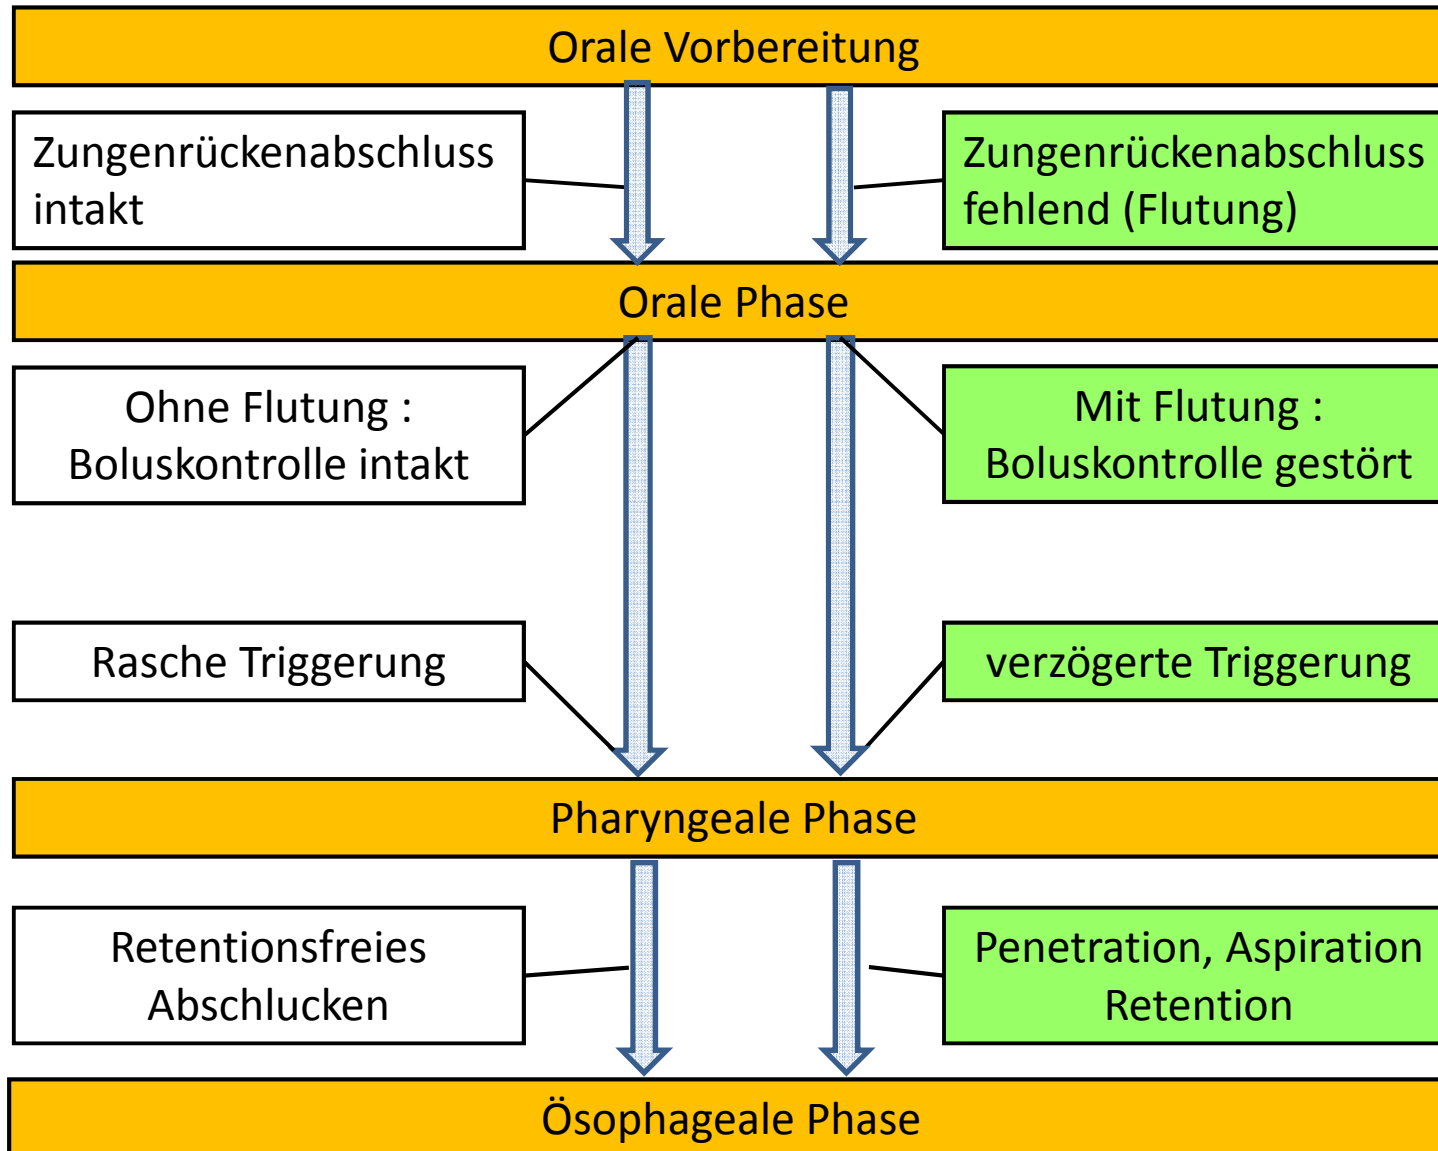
Orale Vorbereitung

Zungenrückenabschluss intakt

Zungenrückenabschluss fehlend (Flutung)

Orale Phase

Ohne Flutung : Boluskontrolle intakt

Mit Flutung : Boluskontrolle gestört

Rasche Triggerung

verzögerte Triggerung

Pharyngeale Phase

Retentionsfreies Abschlucken

Penetration, Aspiration Retention

Ösophageale Phase